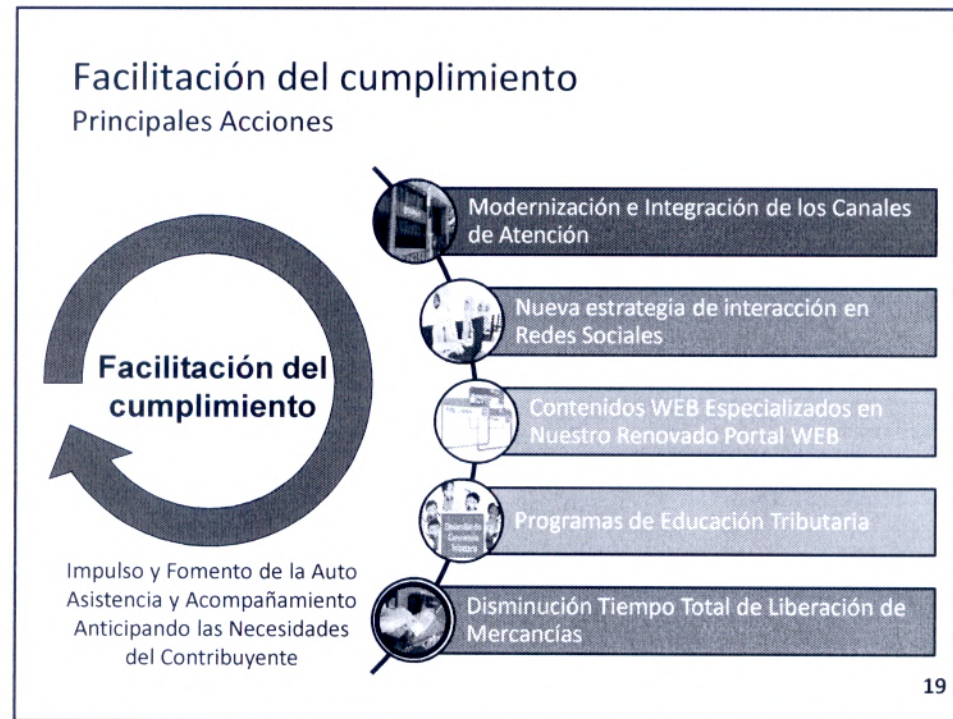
Facilitación del cumplimiento
Principales Acciones

Facilitación del cumplimiento

Impulso y Fomento de la Auto Asistencia y Acompañamiento Anticipando las Necesidades del Contribuyente

Modernización e Integración de los Canales de Atención

Nueva estrategia de interacción en Redes Sociales

Contenidos WEB Especializados en Nuestro Renovado Portal WEB

Programas de Educación Tributaria

Disminución Tiempo Total de Liberación de Mercancías

19